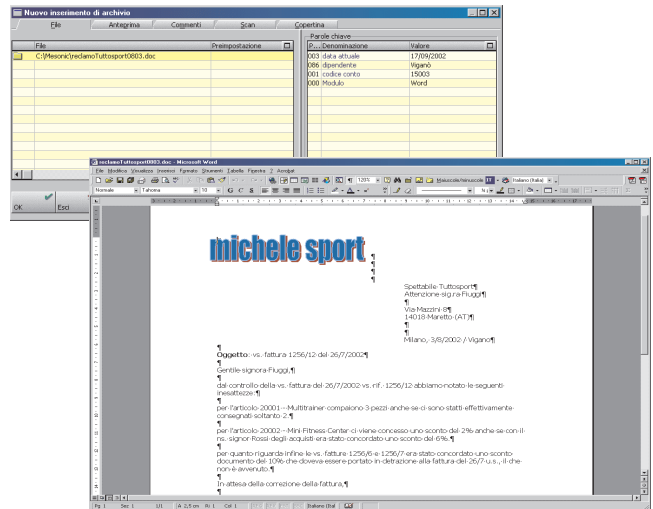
Nuovo inserimento di archivio

File | Anteprima | Commenti | Scan | Copertina

| File | Preimpostazione |
|---|---|
| C:\Mesonic\reclamoTuttosport0803.doc | |

Parole chiave

| P... | Denominazione | Valore |
|---|---|---|
| 003 | data attuale | 17/09/2002 |
| 086 | dipendente | Viganò |
| 001 | codice conto | 15003 |
| 000 | Modulo | Word |

OK Esci

reclamoTuttosport0803.doc - Microsoft Word

File Modifica Visualizza Inserisci Formato Strumenti Tabella Finestra ? Acrobat

Normale Tahoma 10 G C S Maiuscole/minuscole Italiano (Italia)

michele sport

Spettabile·Tuttosport¶
Attenzione·sig.ra·Fiuggi¶
¶
Via·Mazzini·8¶
14018·Maretto·(AT)¶
¶
¶
Milano,·3/8/2002·/·Viganò¶

Oggetto:·vs.·fattura·1256/12·del·26/7/2002¶
¶
Gentile·signora·Fiuggi,¶
¶
dal·controllo·della·vs.·fattura·del·26/7/2002·vs.·rif.:·1256/12·abbiamo·notato·le·seguenti·inesattezze:¶
¶
per·l'articolo·20001·-·Multitrainer·compaiono·3·pezzi·anche·se·ci·sono·stati·effettivamente·consegnati·soltanto·2.¶
¶
per·l'articolo·20002·-·Mini·Fitness·Center·ci·viene·concesso·uno·sconto·del·2%·anche·se·con·il·ns.·signor·Rossi·degli·acquisti·era·stato·concordato·uno·sconto·del·6%.¶
¶
per·quanto·riguarda·infine·le·vs.·fatture·1256/6·e·1256/7·era·stato·concordato·uno·sconto·documento·del·10%·che·doveva·essere·portato·in·detrazione·alla·fattura·del·26/7·u.s.,·il·che·non·è·avvenuto.¶
¶
In·attesa·della·correzione·della·fattura,¶
¶

Pg 1 Sez 1 1/1 A 2,5 cm Ri 1 Col 1 Italiano (Ital